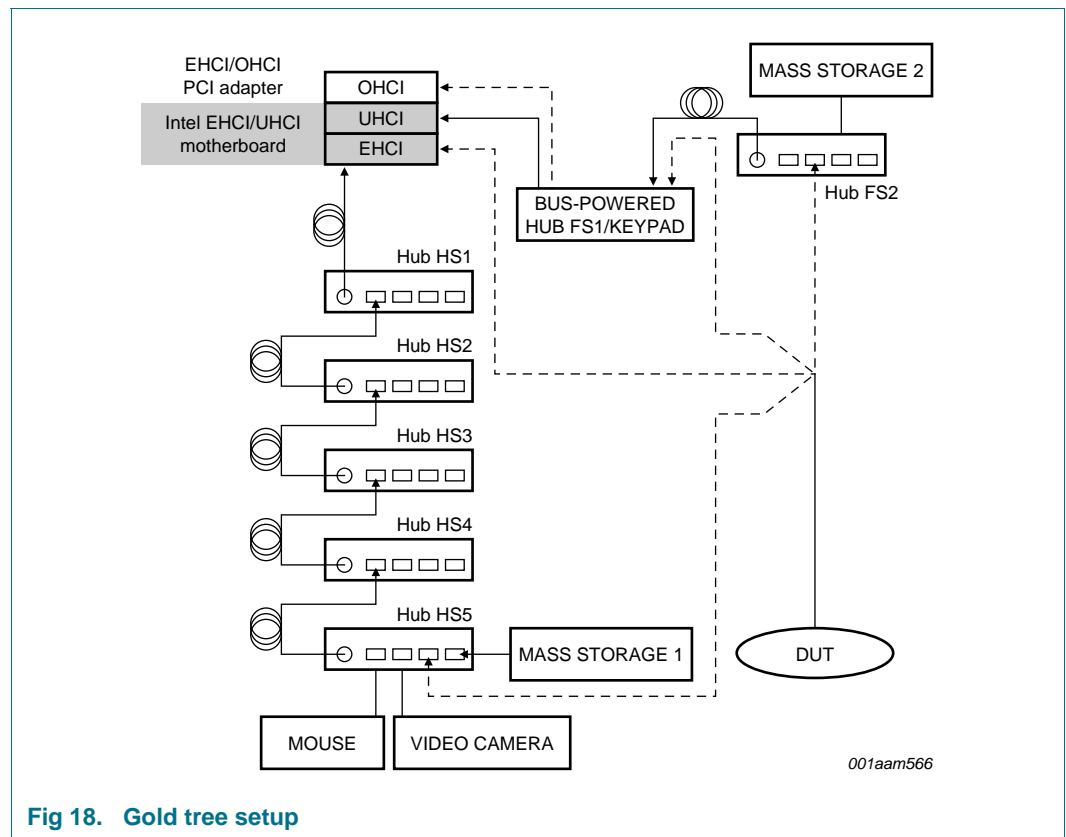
EHCI/OHCI
PCI adapter

Intel EHCI/UHCI
motherboard

OHCI

UHCI

EHCI

MASS STORAGE 2

Hub FS2

BUS-POWERED
HUB FS1/KEYPAD

Hub HS1

Hub HS2

Hub HS3

Hub HS4

Hub HS5

MASS STORAGE 1

DUT

MOUSE

VIDEO CAMERA

001aam566

Fig 18. Gold tree setup